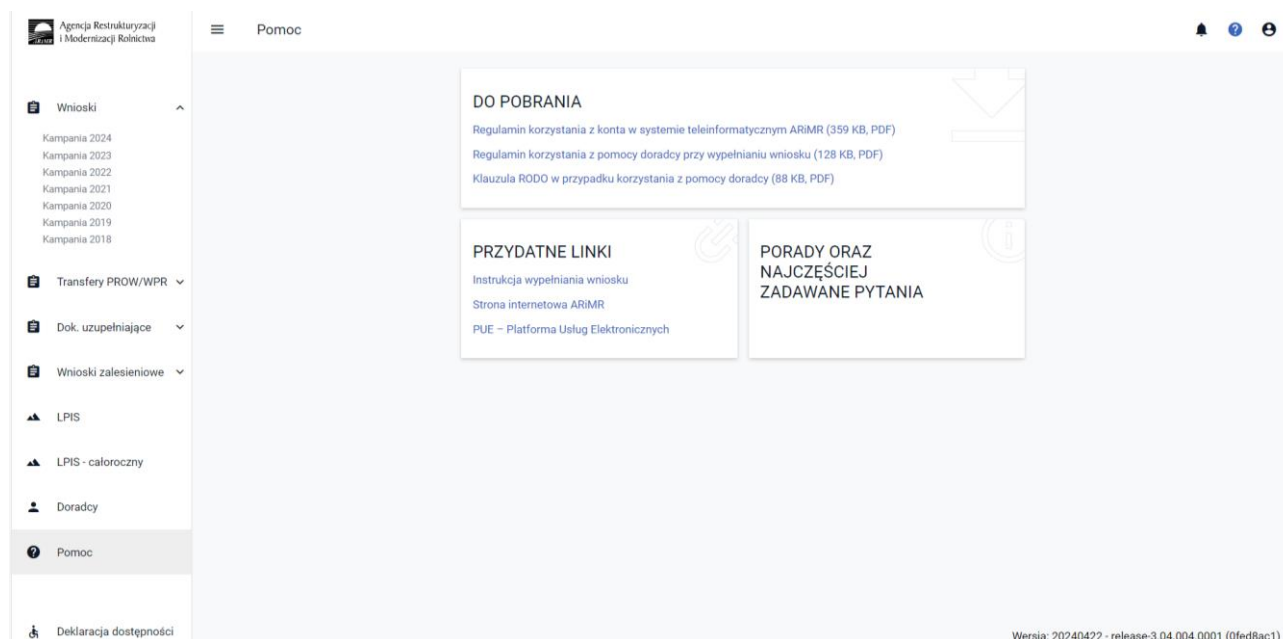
Agencja Restrukturyzacji i Modernizacji Rolnictwa

Pomoc

Wnioski

Kampania 2024
Kampania 2023
Kampania 2022
Kampania 2021
Kampania 2020
Kampania 2019
Kampania 2018

Transfery PROW/WPR

Dok. uzupełniające

Wnioski zalesieniowe

LPIS

LPIS - całoroczny

Doradcy

Pomoc

Deklaracja dostępności

DO POBRANIA

Regulamin korzystania z konta w systemie teleinformatycznym ARiMR (359 KB, PDF)

Regulamin korzystania z pomocy doradcy przy wypełnianiu wniosku (128 KB, PDF)

Klauzula RODO w przypadku korzystania z pomocy doradcy (88 KB, PDF)

PRZYDATNE LINKI

Instrukcja wypełniania wniosku

Strona internetowa ARiMR

PUE – Platforma Usług Elektronicznych

PORADY ORAZ NAJCZĘŚCIEJ ZADAWANE PYTANIA

Wersja: 20240422 - release-3.04.004.0001 (0fed8ac1)